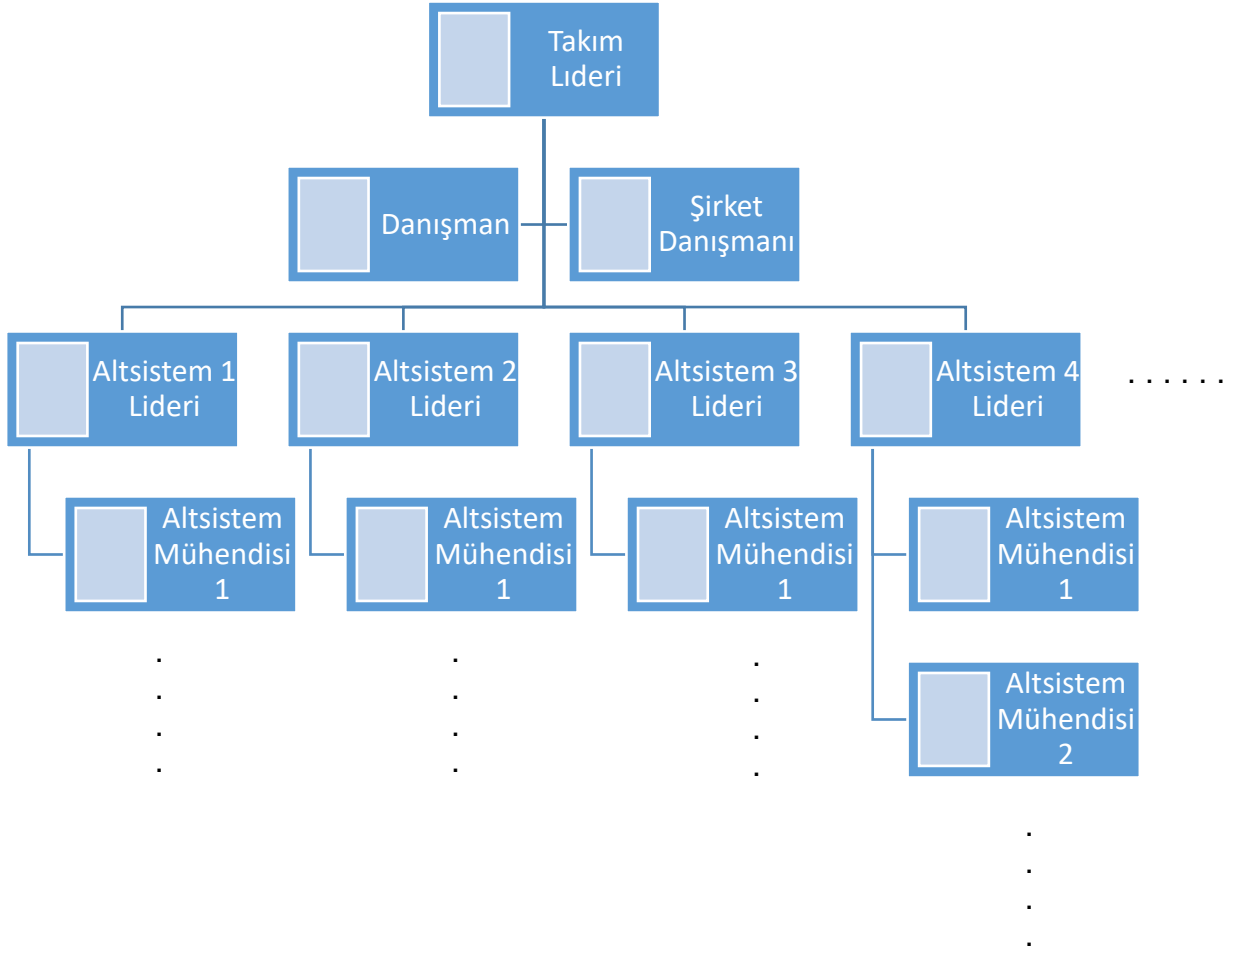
Takım Lıderi

Danışman

Şirket Danışmanı

Altsistem 1 Lideri

Altsistem 2 Lideri

Altsistem 3 Lideri

Altsistem 4 Lideri

......

Altsistem Mühendisi 1

Altsistem Mühendisi 1

Altsistem Mühendisi 1

Altsistem Mühendisi 1

Altsistem Mühendisi 2

....

....

....

....